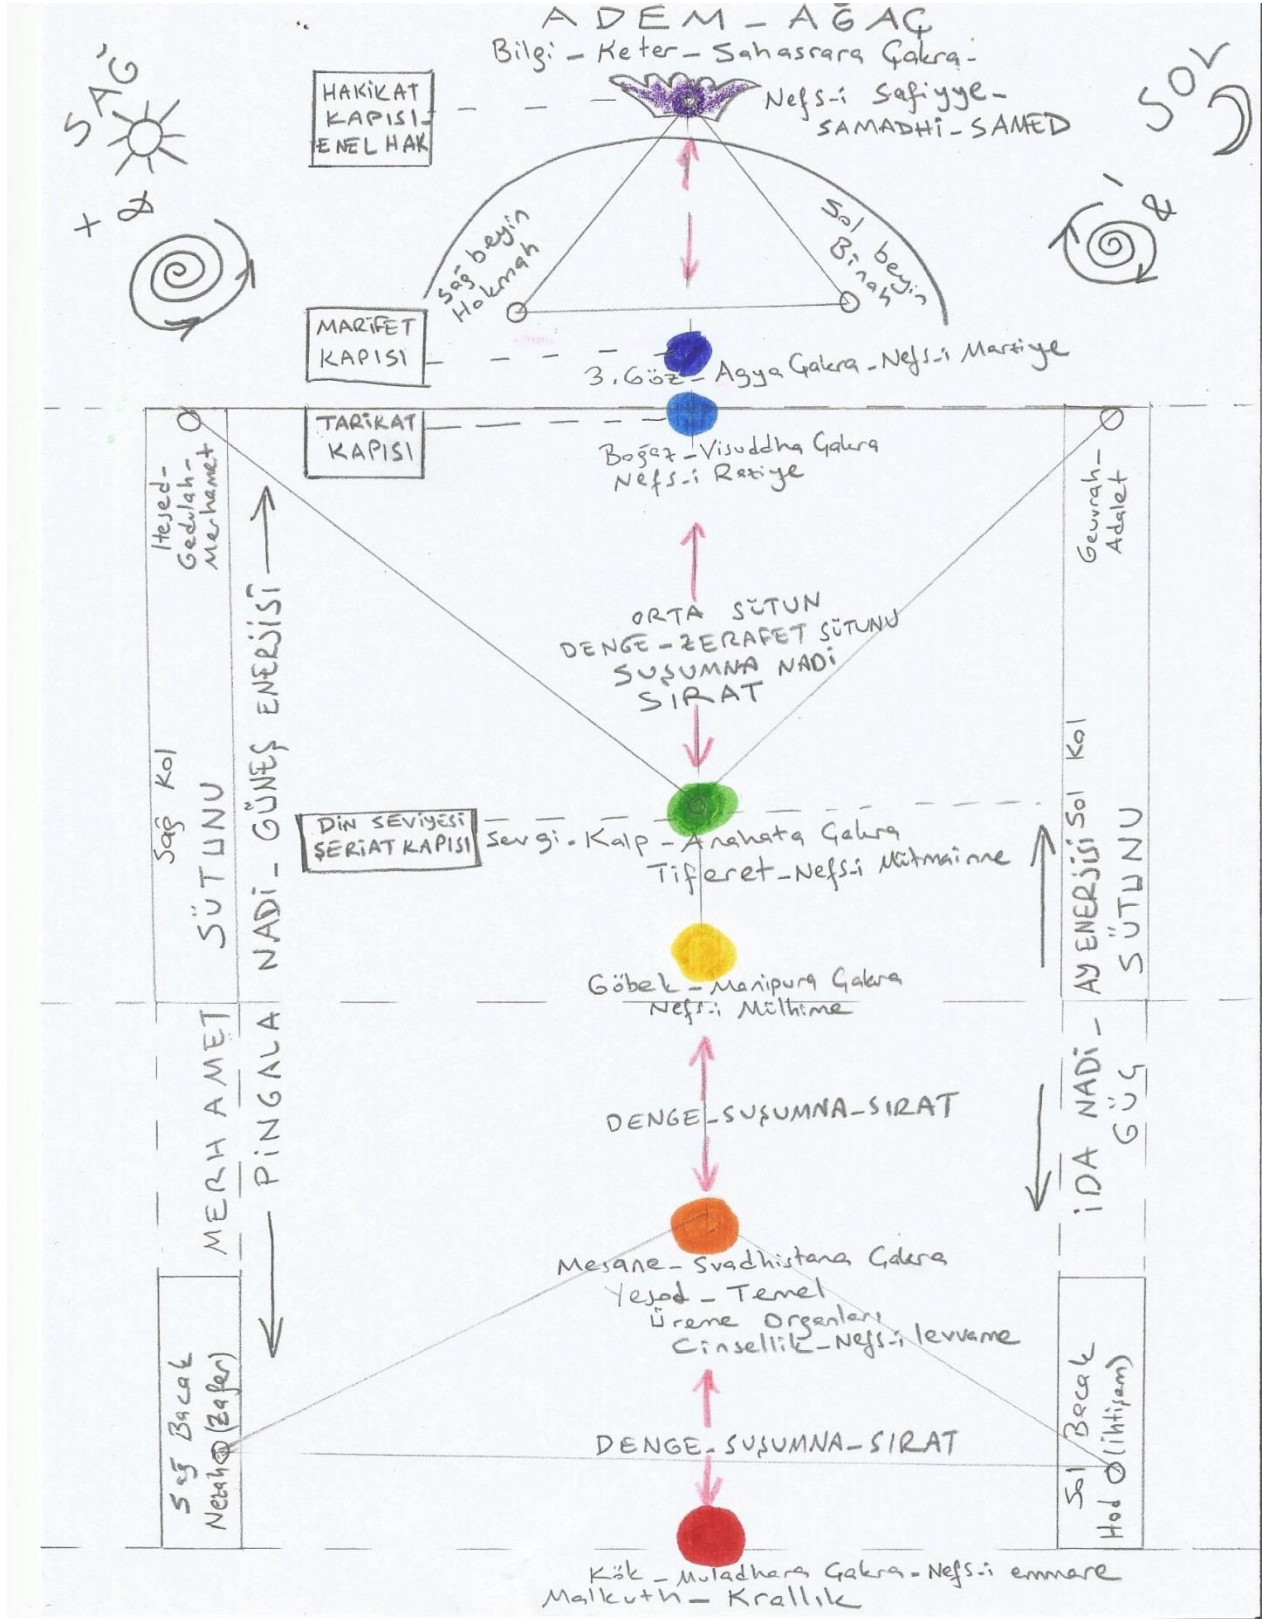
ADEM - AĞAÇ
Bilgi - Keter - Sahasrara Çakra -
Nefs-i Safiyye -
SAMADHI - SAMED

SAĞ
+ ♂

SOL
- ♀

HAKİKAT KAPISI - ENEL HAK

Sağ beyin Hokmah

Sol beyin Binah

MARİFET KAPISI

3. Göz - Agya Çakra - Nefs-i Marziye

TARİKAT KAPISI

Boğaz - Visuddha Çakra
Nefs-i Raziye

Hesed - Gedulah - Merhamet

Gevurah - Adalet

ORTA SÜTUN
DENGE - ZERAFET SÜTUNU
SUŞUMNA NADİ
SIRAT

Sağ Kol

SÜTUNU

PİNGALA NADİ - GÜNEŞ ENERJİSİ

MERHAMET

DİN SEVİYESİ
ŞERİAT KAPISI

Sevgi - Kalp - Anahata Çakra
Tiferet - Nefs-i Mütmainne

Sol Kol

AY ENERJİSİ
SÜTUNU

İDA NADİ -
GÜÇ

Göbek - Manipura Çakra
Nefs-i Mülhime

DENGE - SUŞUMNA - SIRAT

Mesane - Svadhistana Çakra
Yesod - Temel
Üreme Organları
Cinsellik - Nefs-i levvame

Sağ Bacak
Nesah (Zafer)

Sol Bacak
Hod (ihtişam)

DENGE - SUŞUMNA - SIRAT

Kök - Muladhara Çakra - Nefs-i emmare
Malkuth - Krallık